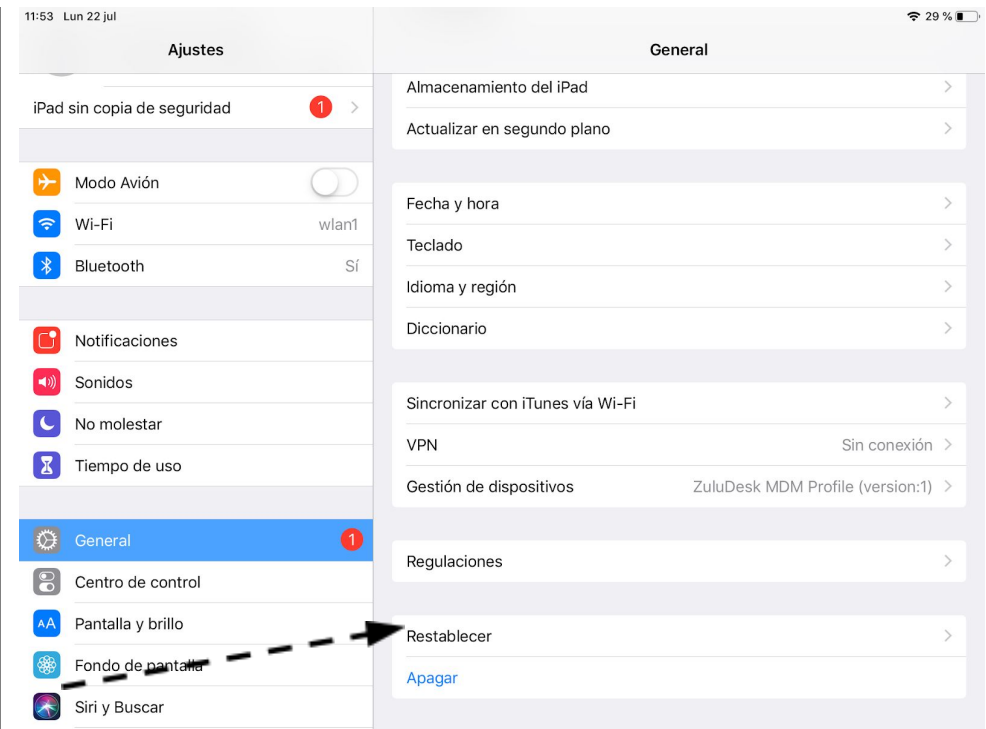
11:53 Lun 22 jul

29 %

Ajustes

iPad sin copia de seguridad 1

Modo Avión

Wi-Fi wlan1

Bluetooth Sí

Notificaciones

Sonidos

No molestar

Tiempo de uso

General 1

Centro de control

Pantalla y brillo

Fondo de pantalla

Siri y Buscar

General

Almacenamiento del iPad

Actualizar en segundo plano

Fecha y hora

Teclado

Idioma y región

Diccionario

Sincronizar con iTunes vía Wi-Fi

VPN Sin conexión

Gestión de dispositivos ZuluDesk MDM Profile (version:1)

Regulaciones

Restablecer

Apagar